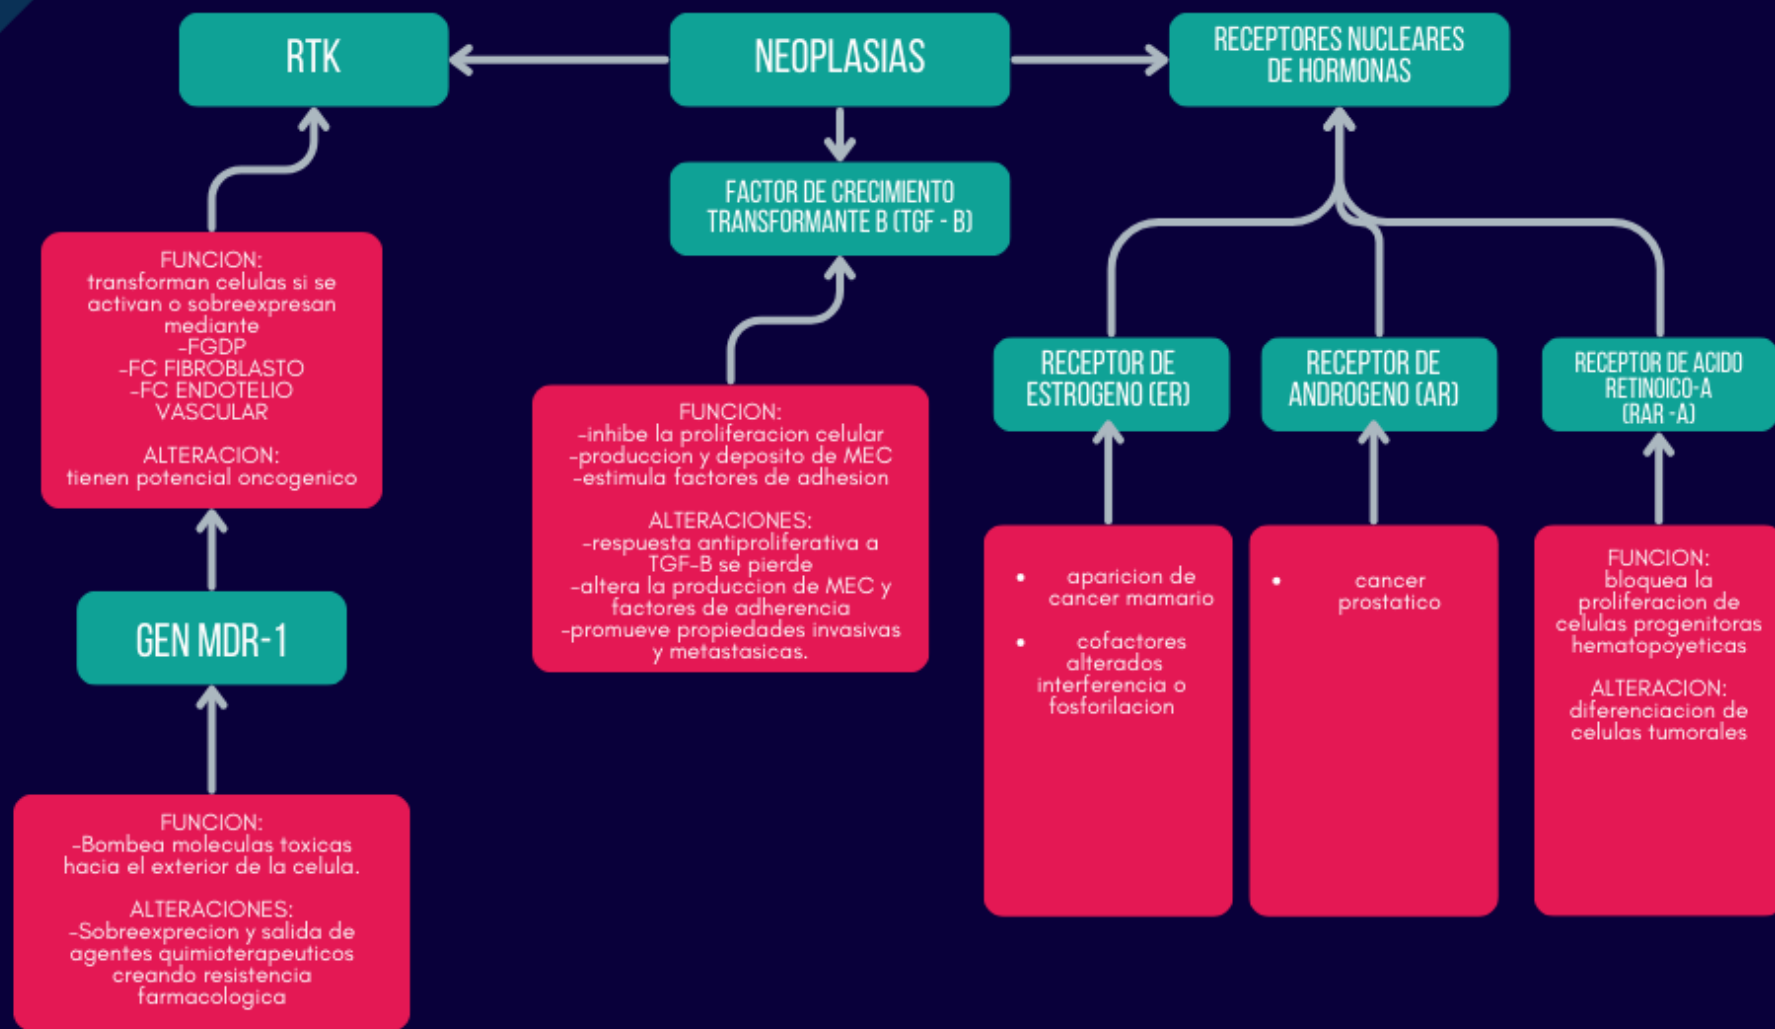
RTK

NEOPLASIAS

RECEPTORES NUCLEARES DE HORMONAS

FACTOR DE CRECIMIENTO TRANSFORMANTE B (TGF - B)

FUNCION:
transforman celulas si se activan o sobreexpresan mediante
-FGDP
-FC FIBROBLASTO
-FC ENDOTELIO VASCULAR

ALTERACION:
tienen potencial oncogenico

GEN MDR-1

FUNCION:
-Bombea moleculas toxicas hacia el exterior de la celula.

ALTERACIONES:
-Sobreexprecion y salida de agentes quimioterapeuticos creando resistencia farmacologica

FUNCION:
-inhibe la proliferacion celular
-produccion y deposito de MEC
-estimula factores de adhesion

ALTERACIONES:
-respuesta antiproliferativa a TGF-B se pierde
-altera la produccion de MEC y factores de adherencia
-promueve propiedades invasivas y metastasicas.

RECEPTOR DE ESTROGENO (ER)

RECEPTOR DE ANDROGENO (AR)

RECEPTOR DE ACIDO RETINOICO-A (RAR -A)

• aparicion de cancer mamario
• cofactores alterados interferencia o fosforilacion

• cancer prostatico

FUNCION:
bloquea la proliferacion de celulas progenitoras hematopoyeticas

ALTERACION:
diferenciacion de celulas tumorales